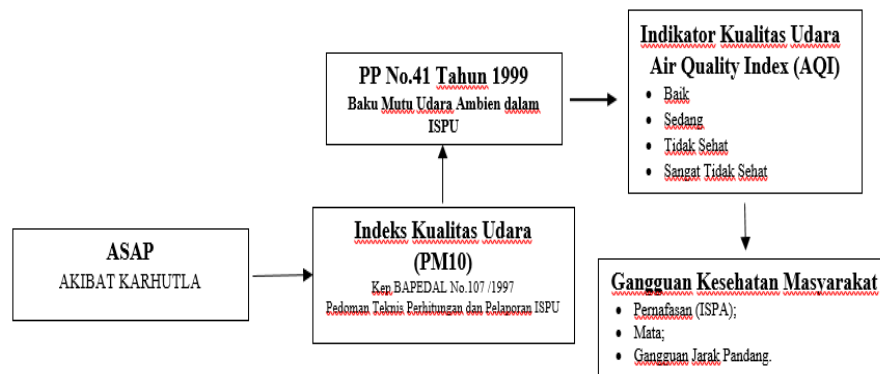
ASAP
AKIBAT KARHUTLA

Indeks Kualitas Udara
(PM10)
Kep.BAPEDAL No.107 /1997
Pedoman Teknis Perhitungan dan Pelaporan ISPU

PP No.41 Tahun 1999
Baku Mutu Udara Ambien dalam ISPU

Indikator Kualitas Udara
Air Quality Index (AQI)
- Baik
- Sedang
- Tidak Sehat
- Sangat Tidak Sehat

Gangguan Kesehatan Masyarakat
- Pernafasan (ISPA);
- Mata;
- Gangguan Jarak Pandang.